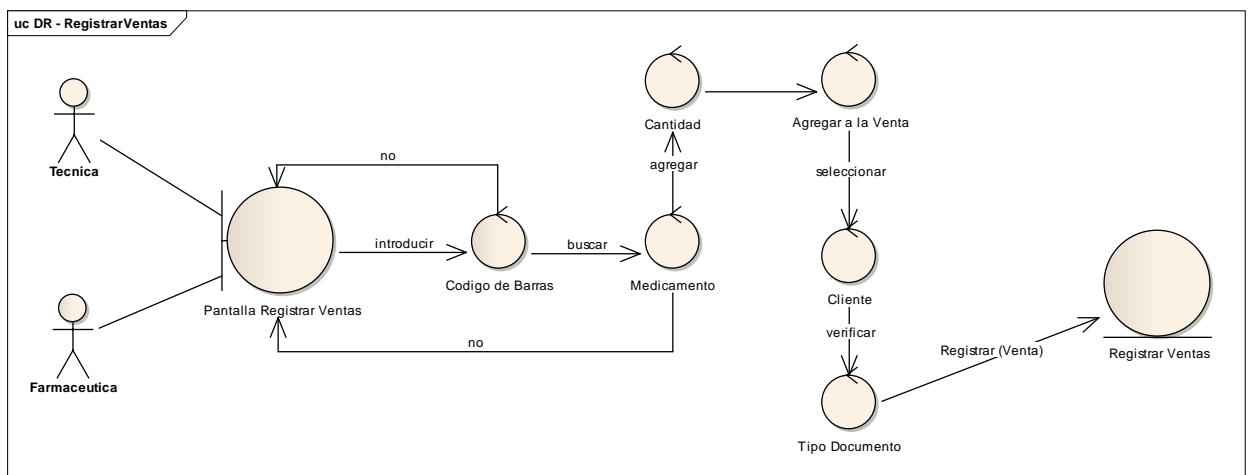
uc DR - RegistrarVentas

Tecnica

Farmaceutica

no

Pantalla Registrar Ventas

introducir

Codigo de Barras

buscar

Medicamento

no

agregar

Cantidad

Agregar a la Venta

seleccionar

Cliente

verificar

Tipo Documento

Registrar (Venta)

Registrar Ventas